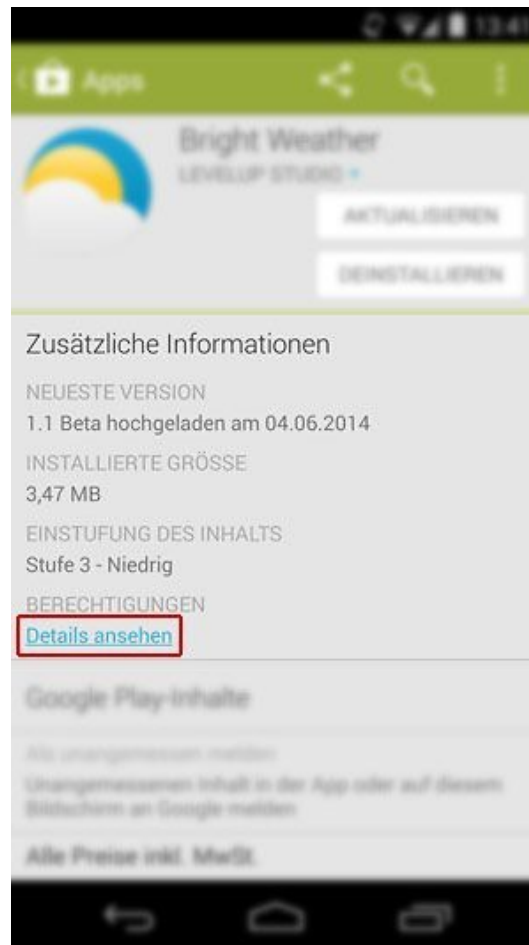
13:41

Apps

Bright Weather
LEVELUP STUDIO

AKTUALISIEREN

DEINSTALLIEREN

Zusätzliche Informationen

NEUESTE VERSION
1.1 Beta hochgeladen am 04.06.2014

INSTALLIERTE GRÖSSE
3,47 MB

EINSTUFUNG DES INHALTS
Stufe 3 - Niedrig

BERECHTIGUNGEN
Details ansehen

Google Play-Inhalte

Als unangemessen melden
Unangemessenen Inhalt in der App oder auf diesem Bildschirm an Google melden

Alle Preise inkl. MwSt.